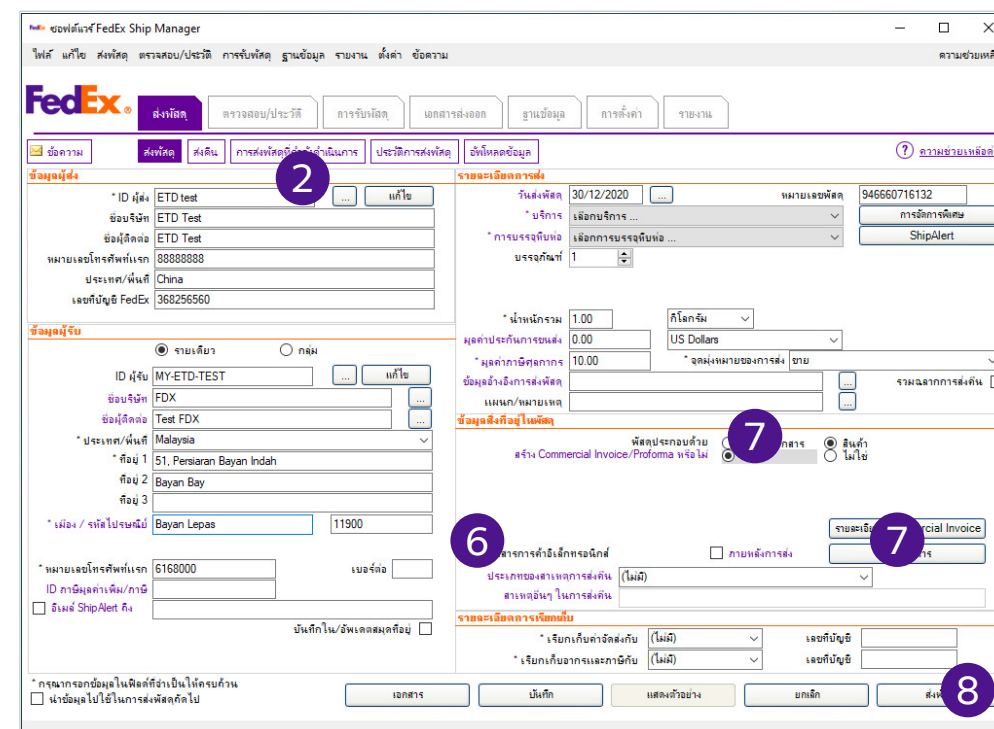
ซอฟต์แวร์ FedEx Ship Manager

ไฟล์ แก้ไข ส่งพัสดุ ตรวจสอบ/ประวัติ การรับพัสดุ ฐานข้อมูล รายงาน ตั้งค่า ข้อความ

ความช่วยเหลื

FedEx

ส่งพัสดุ ตรวจสอบ/ประวัติ การรับพัสดุ เอกสารส่งออก ฐานข้อมูล การตั้งค่า รายงาน

ข้อความ ส่งพัสดุ ส่งคืน การส่งพัสดุที่ดำเนินการ ประวัติการส่งพัสดุ อัพโหลดข้อมูล

ความช่วยเหลือ

ข้อมูลผู้ส่ง

2

* ID ผู้ส่ง ETD test ... แก้ไข
ชื่อบริษัท ETD Test
ชื่อผู้ติดต่อ ETD Test
หมายเลขโทรศัพท์แรก 88888888
ประเทศ/พื้นที่ China
เลขที่บัญชี FedEx 368256560

ข้อมูลผู้รับ

รายเดียว กลุ่ม
ID ผู้รับ MY-ETD-TEST ... แก้ไข
ชื่อบริษัท FDX
ชื่อผู้ติดต่อ Test FDX
* ประเทศ/พื้นที่ Malaysia
* ที่อยู่ 1 51, Persiaran Bayan Indah
ที่อยู่ 2 Bayan Bay
ที่อยู่ 3
* เมือง / รหัสไปรษณีย์ Bayan Lepas 11900
* หมายเลขโทรศัพท์แรก 6168000 เบอร์ต่อ
ID ภาษีมูลค่าเพิ่ม/ภาษี
อีเมล์ ShipAlert ถึง
บันทึกใน/อัพเดตสมุดที่อยู่

รายละเอียดการส่ง

วันส่งพัสดุ 30/12/2020 ... หมายเลขพัสดุ 946660716132
* บริการ เลือกบริการ ... การจัดการพิเศษ
* การบรรจุหีบห่อ เลือกการบรรจุหีบห่อ ... ShipAlert
บรรจุภัณฑ์ 1

* น้ำหนักรวม 1.00 กิโลกรัม
มูลค่าประกันการขนส่ง 0.00 US Dollars
* มูลค่าภาษีศุลกากร 10.00 * จุดมุ่งหมายของการส่ง ขาย
ข้อมูลอ้างอิงการส่งพัสดุ ... รวมฉลากการส่งคืน
แผนก/หมายเหตุ ...

ข้อมูลสิ่งที่อยู่ในพัสดุ

พัสดุประกอบด้วย 7 เอกสาร สินค้า
สร้าง Commercial Invoice/Proforma หรือไม่ ไม่ใช่

รายละเอียด 7 Commercial Invoice

6

สารการค้าอิเล็กทรอนิกส์ ภายหลังการส่ง
ประเภทของสาเหตุการส่งคืน (ไม่มี)
สาเหตุอื่นๆ ในการส่งคืน

รายละเอียดการเรียกเก็บ

* เรียกเก็บค่าจัดส่งกับ (ไม่มี) เลขที่บัญชี
* เรียกเก็บอากรและภาษีกับ (ไม่มี) เลขที่บัญชี

* กรุณากรอกข้อมูลในฟิลด์ที่จำเป็นให้ครบถ้วน
นำข้อมูลไปใช้ในการส่งพัสดุคัดไป

เอกสาร บันทึก แสดงตัวอย่าง ยกเลิก ส่ง 8